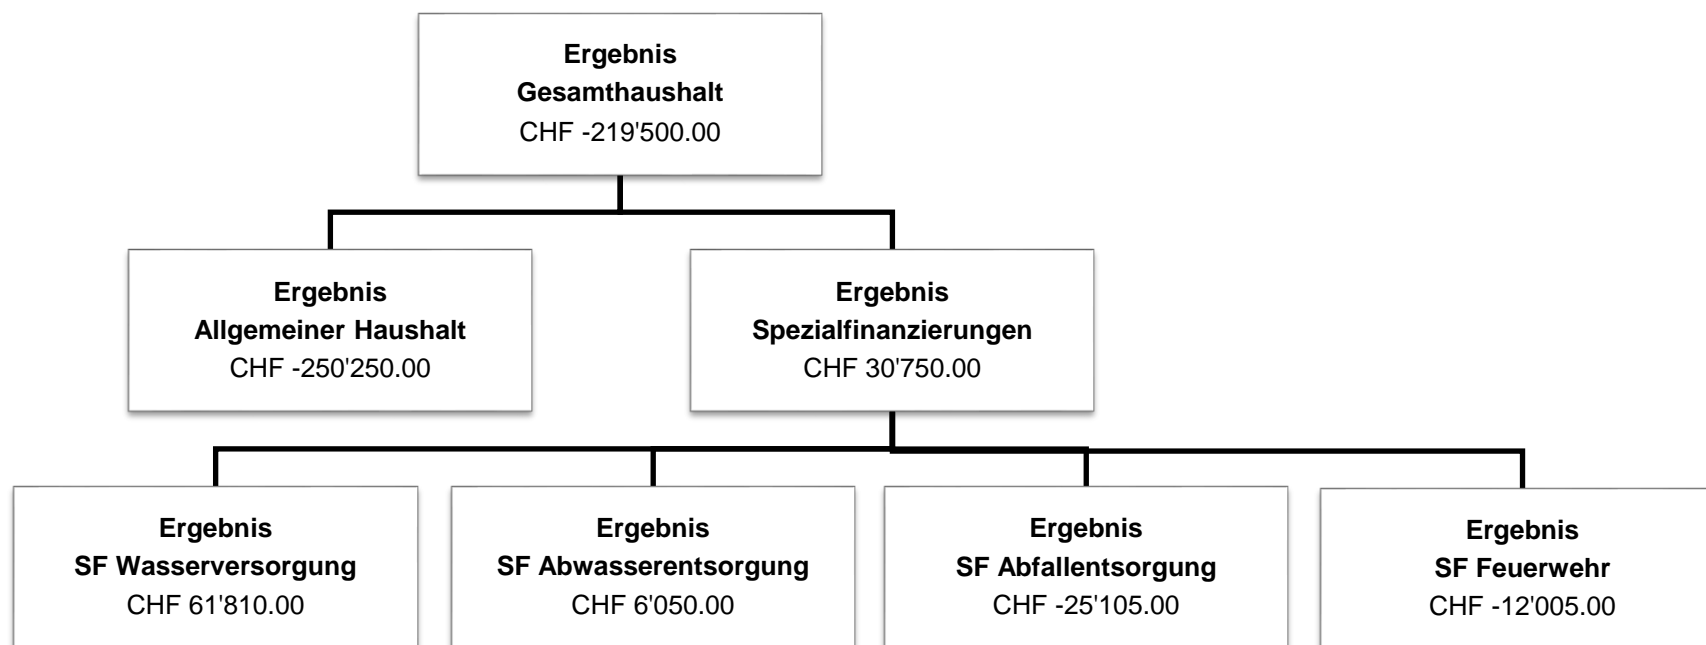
**Ergebnis**
**Gesamthaushalt**
CHF -219'500.00

**Ergebnis**
**Allgemeiner Haushalt**
CHF -250'250.00

**Ergebnis**
**Spezialfinanzierungen**
CHF 30'750.00

**Ergebnis**
**SF Wasserversorgung**
CHF 61'810.00

**Ergebnis**
**SF Abwasserentsorgung**
CHF 6'050.00

**Ergebnis**
**SF Abfallentsorgung**
CHF -25'105.00

**Ergebnis**
**SF Feuerwehr**
CHF -12'005.00